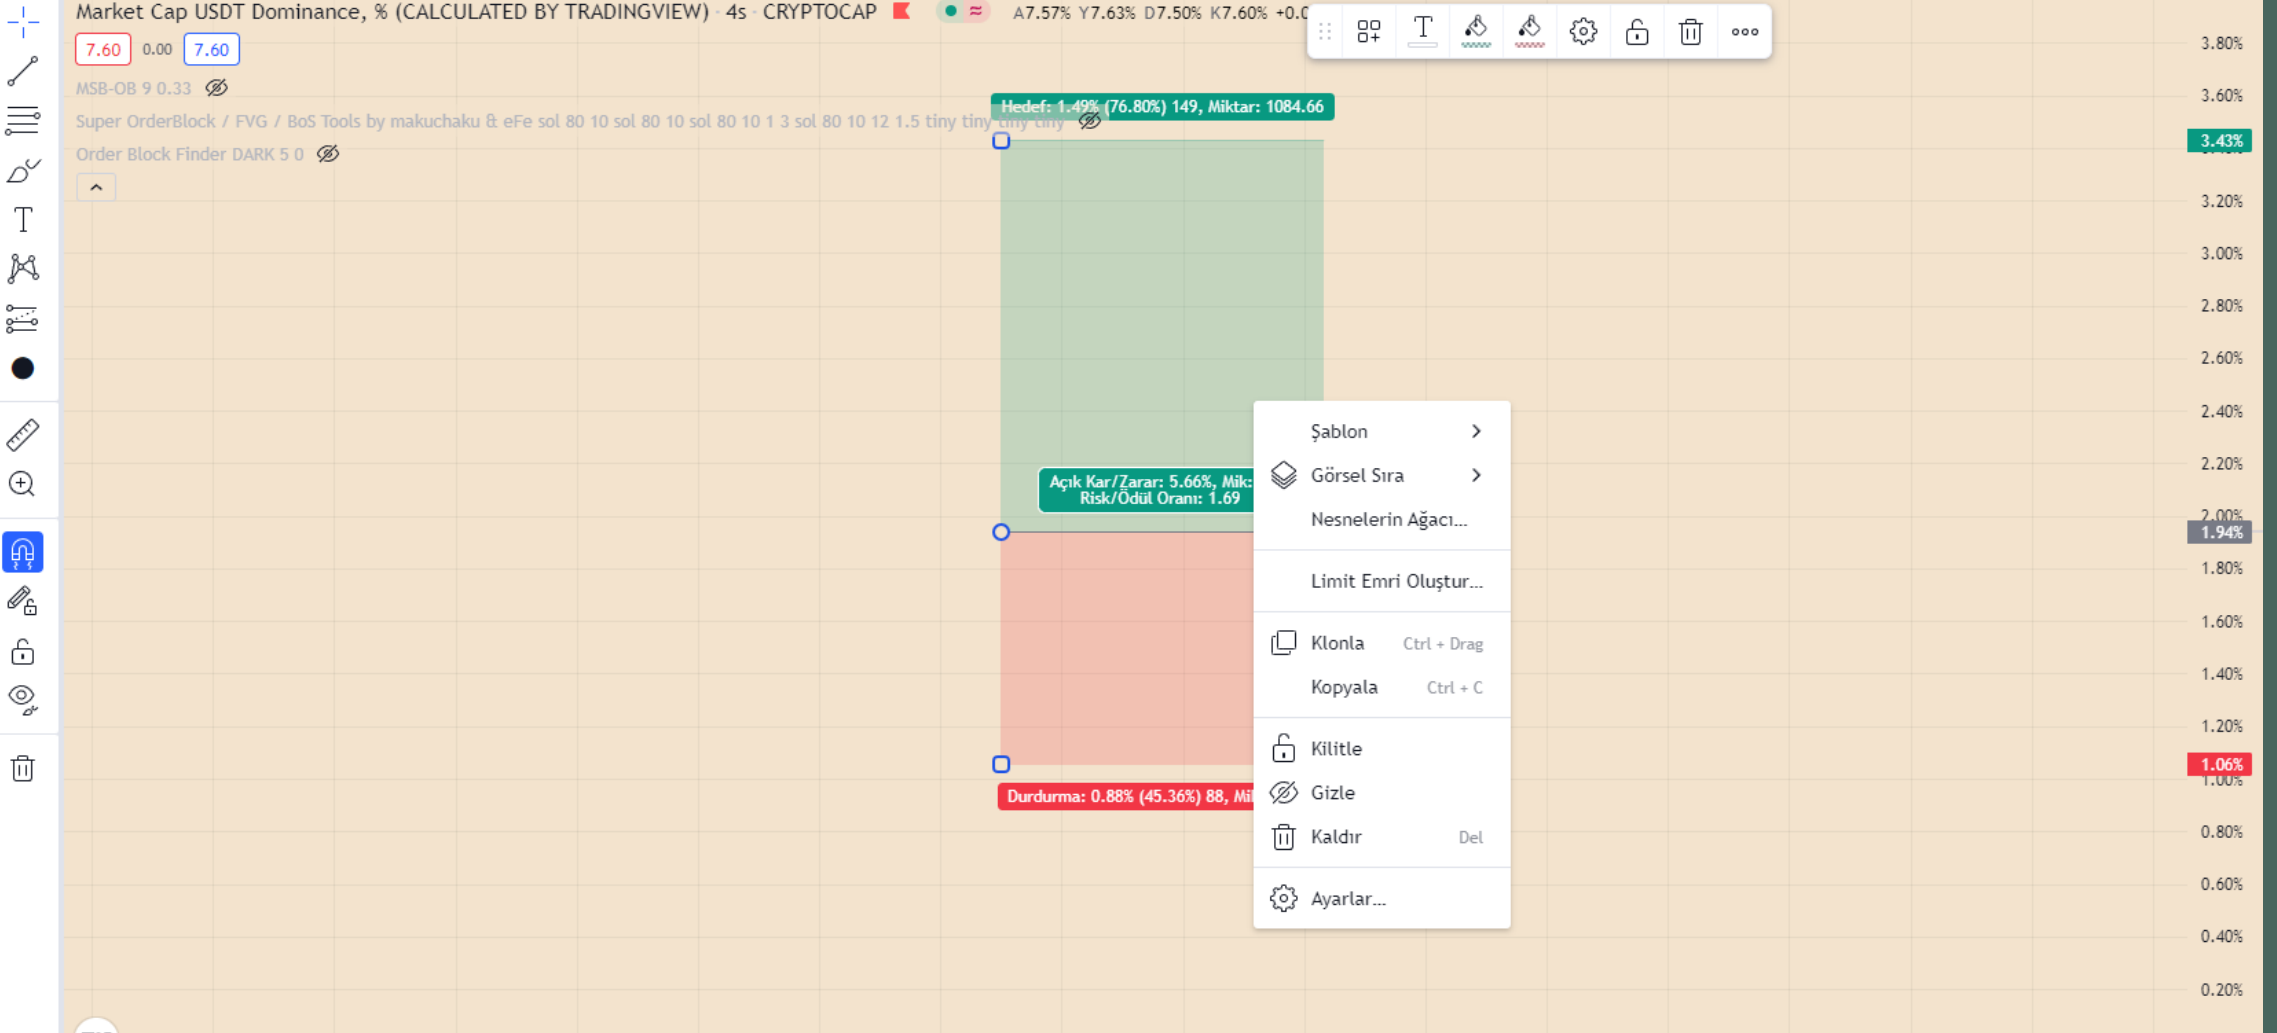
Market Cap USDT Dominance, % (CALCULATED BY TRADINGVIEW) · 4s · CRYPTOCAP

A7.57% Y7.63% D7.50% K7.60% +0.0

7.60 0.00 7.60

MSB-OB 9 0.33

Super OrderBlock / FVG / BoS Tools by makuchaku & eFe sol 80 10 sol 80 10 sol 80 10 1 3 sol 80 10 12 1.5 tiny tiny tiny tiny

Order Block Finder DARK 5 0

Hedef: 1.49% (76.80%) 149, Miktar: 1084.66

Açık Kar/Zarar: 5.66%, Mik:
Risk/Ödül Oranı: 1.69

Durdurma: 0.88% (45.36%) 88, Mi

Şablon
Görsel Sıra
Nesnelerin Ağacı...
Limit Emri Oluştur...
Klonla Ctrl + Drag
Kopyala Ctrl + C
Kilitle
Gizle
Kaldır Del
Ayarlar...

3.80%
3.60%
3.43%
3.20%
3.00%
2.80%
2.60%
2.40%
2.20%
2.00%
1.94%
1.80%
1.60%
1.40%
1.20%
1.06%
1.00%
0.80%
0.60%
0.40%
0.20%